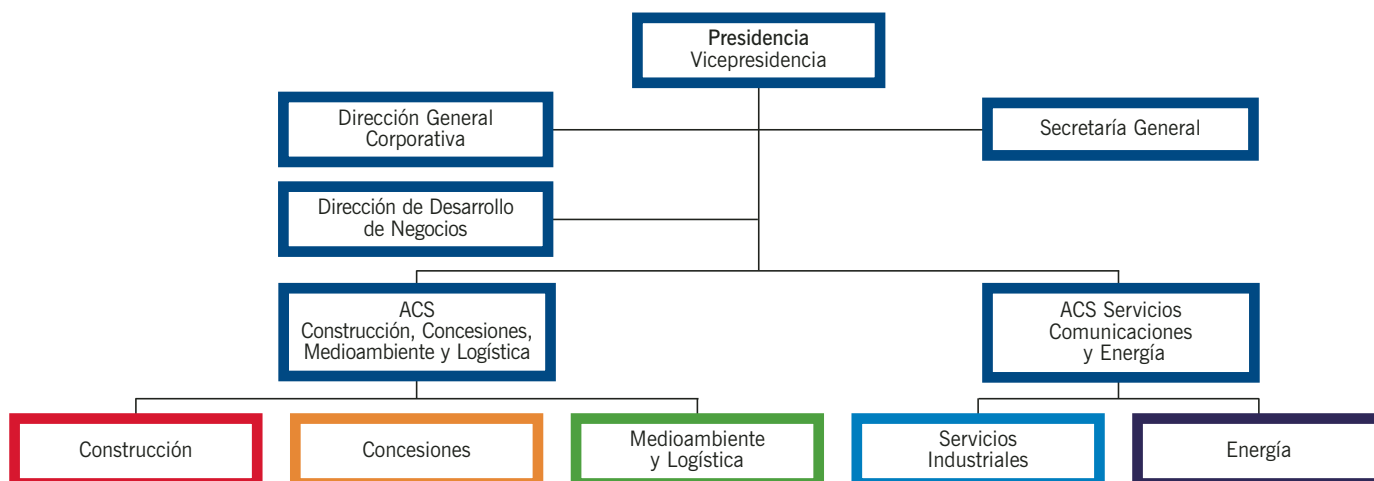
Presidencia
Vicepresidencia

Dirección General Corporativa

Secretaría General

Dirección de Desarrollo de Negocios

ACS
Construcción, Concesiones, Medioambiente y Logística

ACS Servicios Comunicaciones y Energía

Construcción

Concesiones

Medioambiente y Logística

Servicios Industriales

Energía